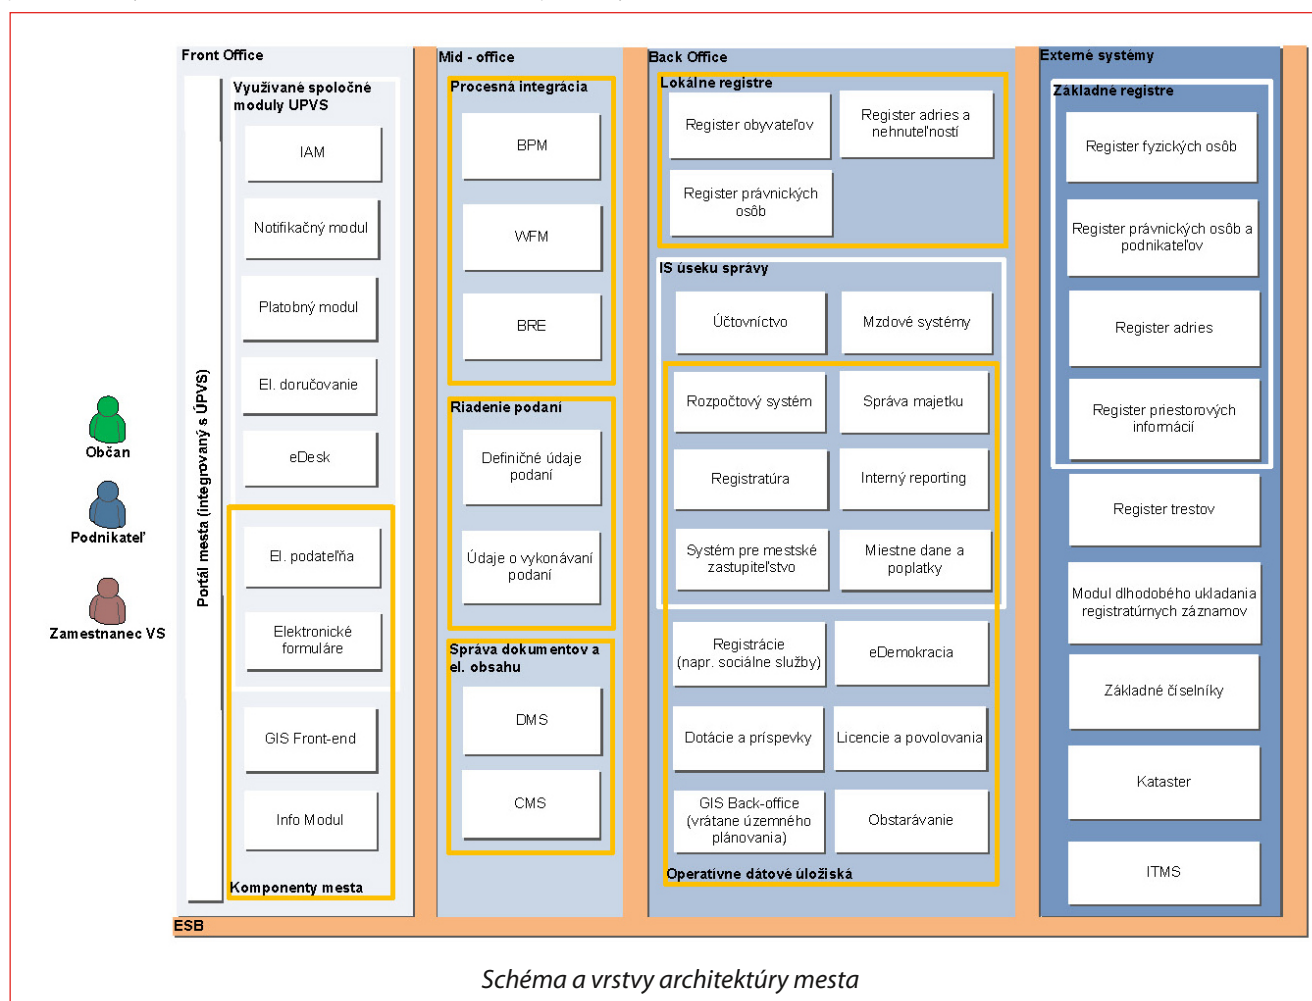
Front Office

Využívané spoločné moduly UPVS

IAM

Notifikačný modul

Platobný modul

El. doručovanie

eDesk

El. podateľňa

Elektronické formuláre

GIS Front-end

Info Modul

Komponenty mesta

Portál mesta (integrovaný s ÚPVS)

Občan

Podnikateľ

Zamestnanec VS

Mid - office

Procesná integrácia

BPM

WFM

BRE

Riadenie podaní

Definičné údaje podaní

Údaje o vykonávaní podaní

Správa dokumentov a el. obsahu

DMS

CMS

Back Office

Lokálne registre

Register obyvateľov

Register adries a nehnuteľností

Register právnických osôb

IS úseku správy

Účtovníctvo

Mzdové systémy

Rozpočtový systém

Správa majetku

Registratúra

Interný reporting

Systém pre mestské zastupiteľstvo

Miestne dane a poplatky

Registrácie (napr. sociálne služby)

eDemokracia

Dotácie a príspevky

Licencie a povolovania

GIS Back-office (vrátane územného plánovania)

Obstarávanie

Operatívne dátové úložiská

Externé systémy

Základné registre

Register fyzických osôb

Register právnických osôb a podnikateľov

Register adries

Register priestorových informácií

Register trestov

Modul dlhodobého ukladania registratúrnych záznamov

Základné číselníky

Kataster

ITMS

ESB

Schéma a vrstvy architektúry mesta